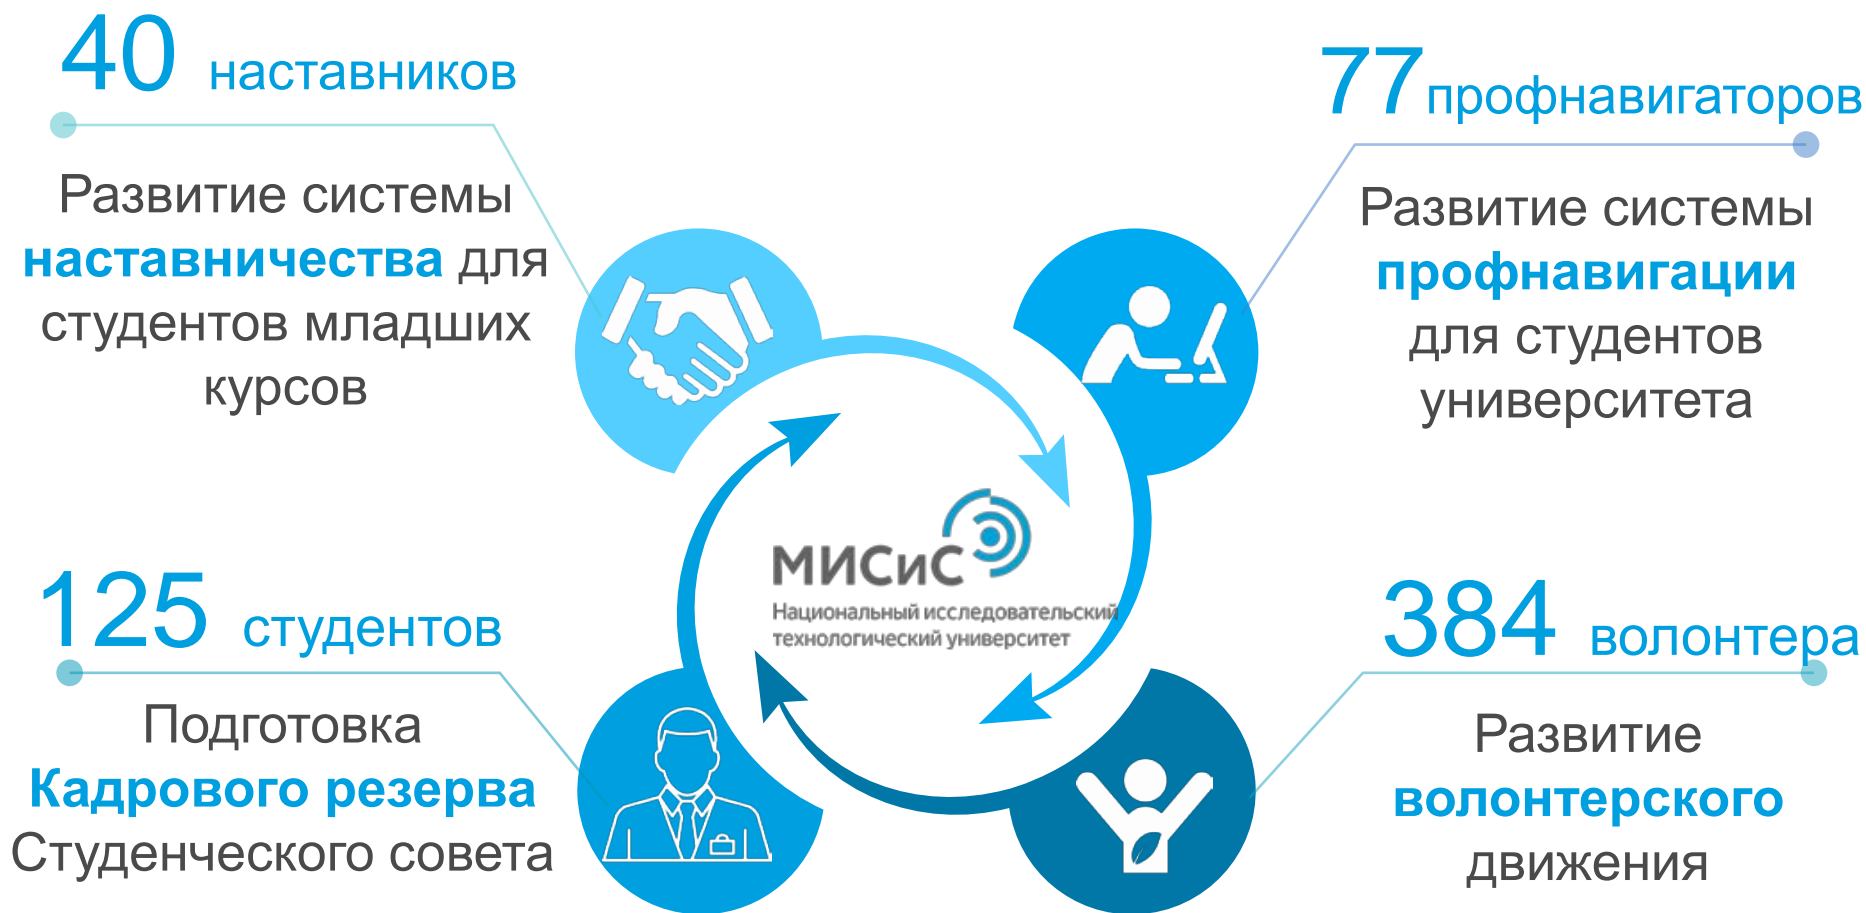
40 наставников

Развитие системы **наставничества** для студентов младших курсов

77 профнавигаторов

Развитие системы **профнавигации** для студентов университета

МИСиС
Национальный исследовательский технологический университет

125 студентов

Подготовка **Кадрового резерва** Студенческого совета

384 волонтера

Развитие **волонтерского** движения